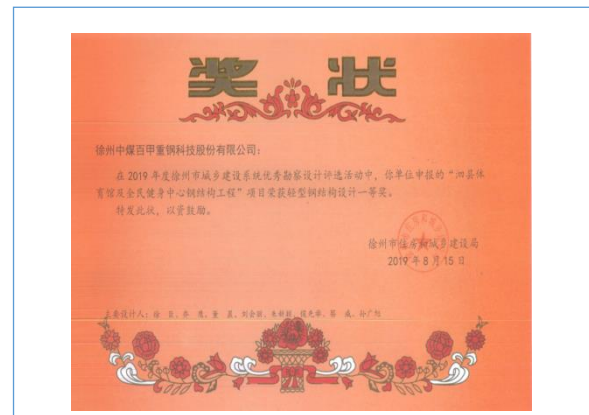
奖状

徐州中煤百甲重钢科技股份有限公司：

在 2019 年度徐州市城乡建设系统优秀勘察设计评选活动中，你单位申报的"泗县体育馆及全民健身中心钢结构工程"项目荣获轻型钢结构设计一等奖。

特发此状，以资鼓励。

徐州市住房和城乡建设局
2019 年 8 月 15 日

主要设计人：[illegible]